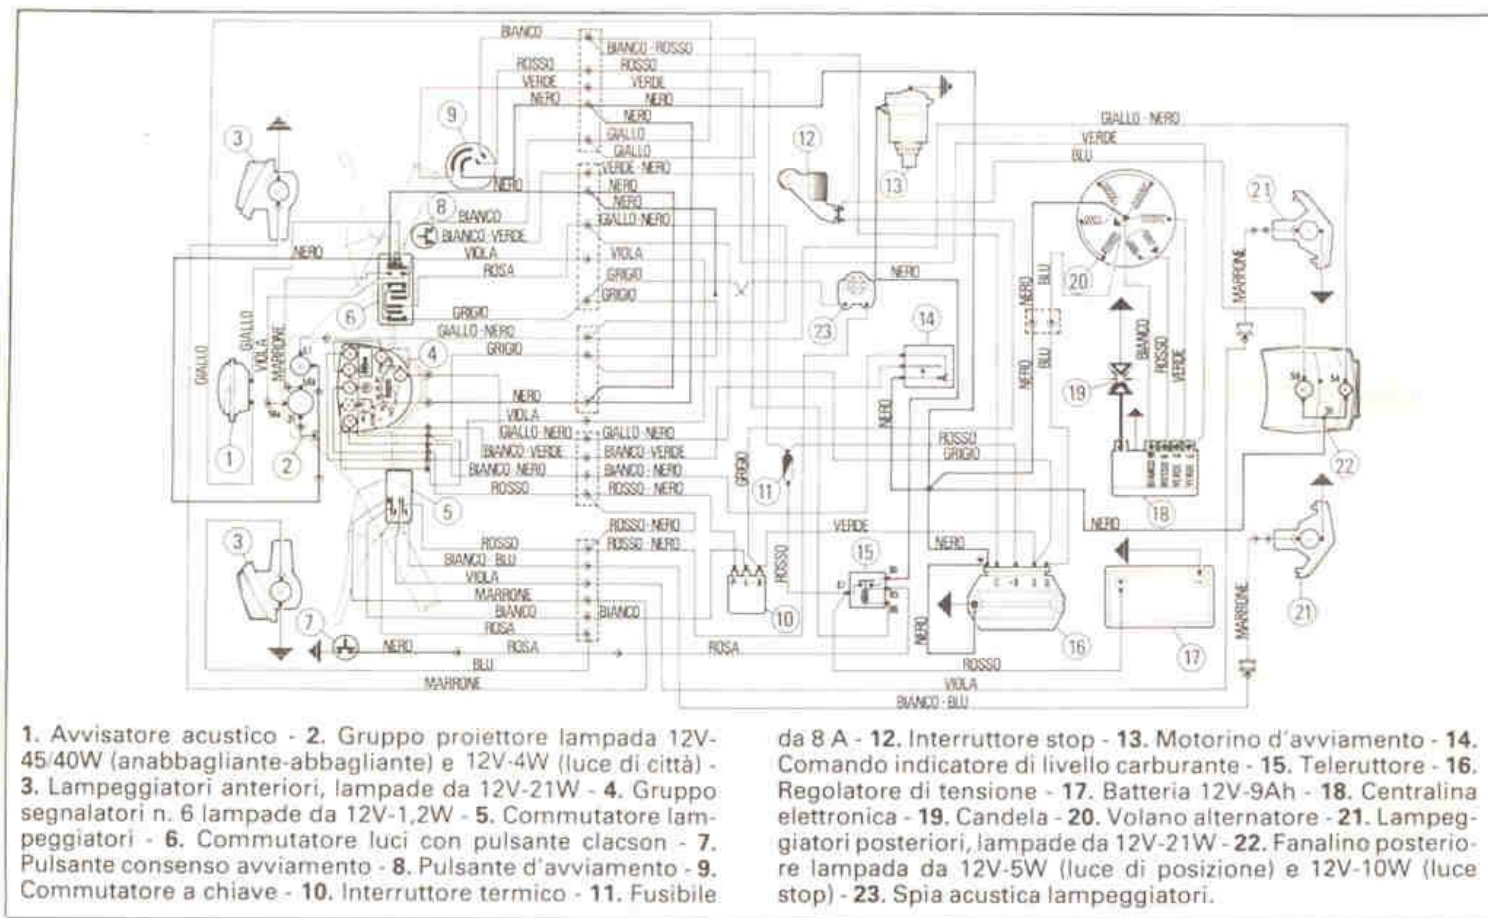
BIANCO
BIANCO - ROSSO
ROSSO
ROSSO
VERDE
VERDE
NERO
NERO
NERO
GIALLO
GIALLO
VERDE - NERO
NERO
NERO
NERO
BIANCO
BIANCO - VERDE
GIALLO - NERO
VIOLA
VIOLA
ROSA
GRIGIO
GRIGIO
GRIGIO
GIALLO - NERO
GRIGIO
NERO
NERO
VIOLA
GIALLO - NERO
GIALLO - NERO
BIANCO - VERDE
BIANCO - VERDE
BIANCO - NERO
BIANCO - NERO
ROSSO
ROSSO - NERO
ROSSO - NERO
ROSSO
ROSSO - NERO
BIANCO - BLU
VIOLA
MARRONE
BIANCO
BIANCO
ROSA
NERO
ROSA
ROSA
BLU
MARRONE
GIALLO
GIALLO
VIOLA
MARRONE
GIALLO - NERO
VERDE
BLU
NERO
NERO
BLU
NERO
BLU
BIANCO
ROSSO
VERDE
MARRONE
NERO
ROSSO
GRIGIO
GRIGIO
ROSSO
VERDE
NERO
NERO
NERO
MARRONE
ROSSO
VIOLA
BIANCO - BLU
1
2
3
3
4
5
6
7
8
9
10
11
12
13
14
15
16
17
18
19
20
21
21
22
23

1. Avvisatore acustico - 2. Gruppo proiettore lampada 12V-45/40W (anabbagliante-abbagliante) e 12V-4W (luce di città) - 3. Lampeggiatori anteriori, lampade da 12V-21W - 4. Gruppo segnalatori n. 6 lampade da 12V-1,2W - 5. Commutatore lampeggiatori - 6. Commutatore luci con pulsante clacson - 7. Pulsante consenso avviamento - 8. Pulsante d'avviamento - 9. Commutatore a chiave - 10. Interruttore termico - 11. Fusibile da 8 A - 12. Interruttore stop - 13. Motorino d'avviamento - 14. Comando indicatore di livello carburante - 15. Teleruttore - 16. Regolatore di tensione - 17. Batteria 12V-9Ah - 18. Centralina elettronica - 19. Candela - 20. Volano alternatore - 21. Lampeggiatori posteriori, lampade da 12V-21W - 22. Fanalino posteriore lampada da 12V-5W (luce di posizione) e 12V-10W (luce stop) - 23. Spia acustica lampeggiatori.